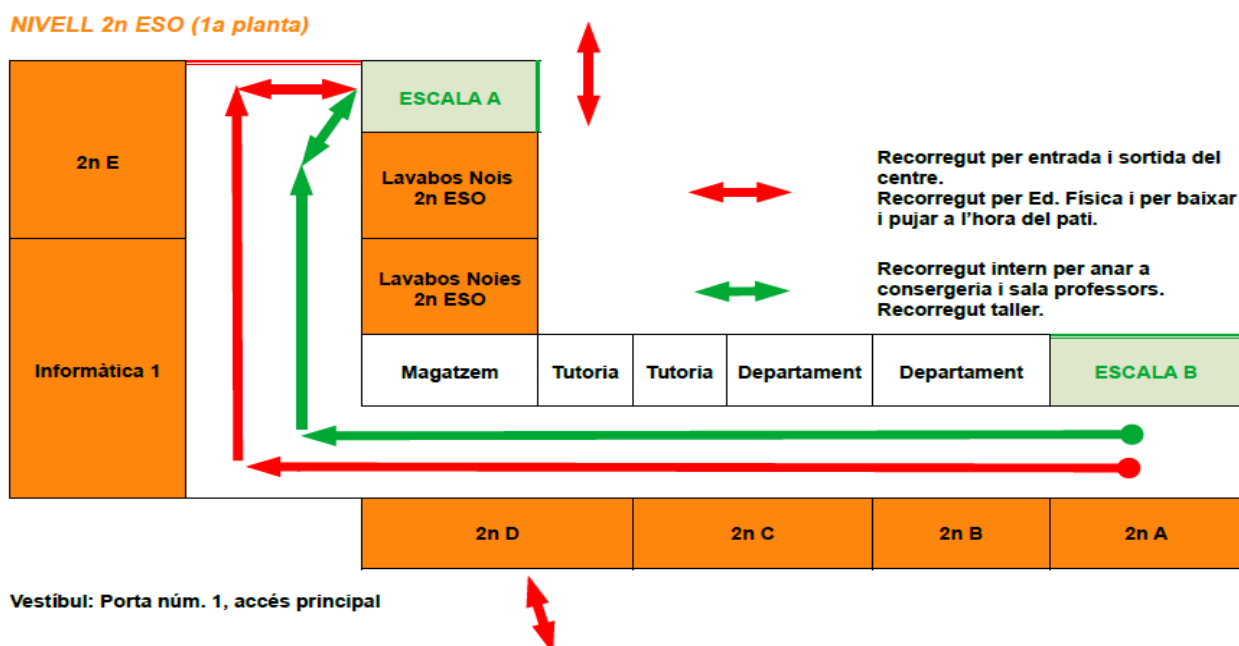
NIVELL 2n ESO (1a planta)

2n E

Informàtica 1

ESCALA A

Lavabos Nois 2n ESO

Lavabos Noies 2n ESO

Recorregut per entrada i sortida del centre.
Recorregut per Ed. Física i per baixar i pujar a l'hora del pati.

Recorregut intern per anar a consergeria i sala professors.
Recorregut taller.

| Magatzem | Tutoria | Tutoria | Departament | Departament | ESCALA B |
|---|---|---|---|---|---|

| 2n D | 2n C | 2n B | 2n A |
|---|---|---|---|

Vestíbul: Porta núm. 1, accés principal